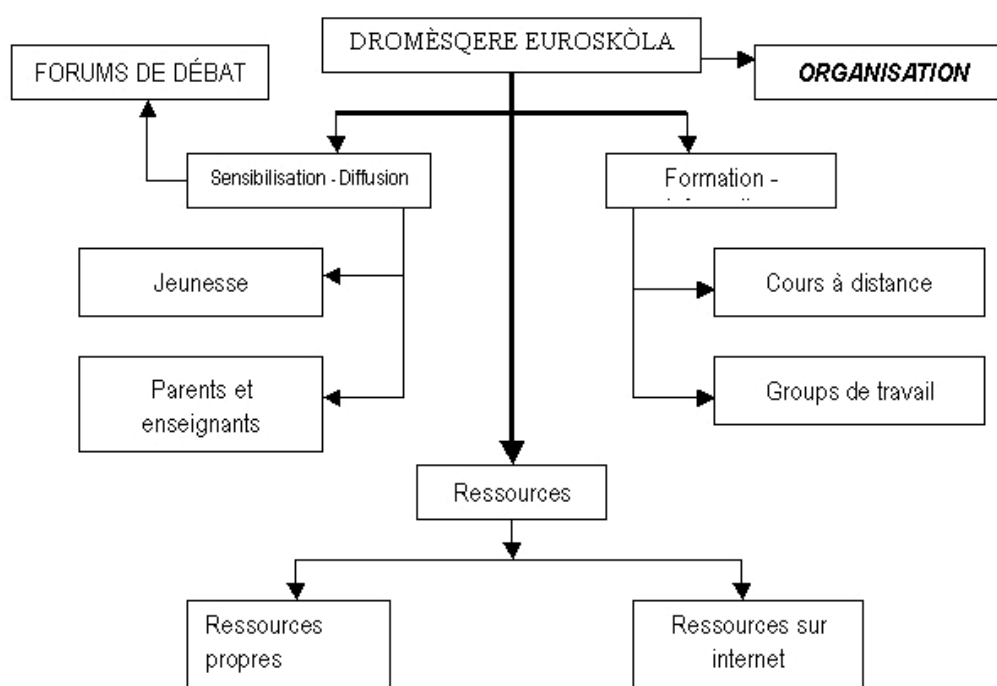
DROMÈSQERE EUROSKÒLA

FORUMS DE DÉBAT

ORGANISATION

Sensibilisation - Diffusion

Formation - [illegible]

Jeunesse

Parents et enseignants

Cours à distance

Groups de travail

Ressources

Ressources propres

Ressources sur internet